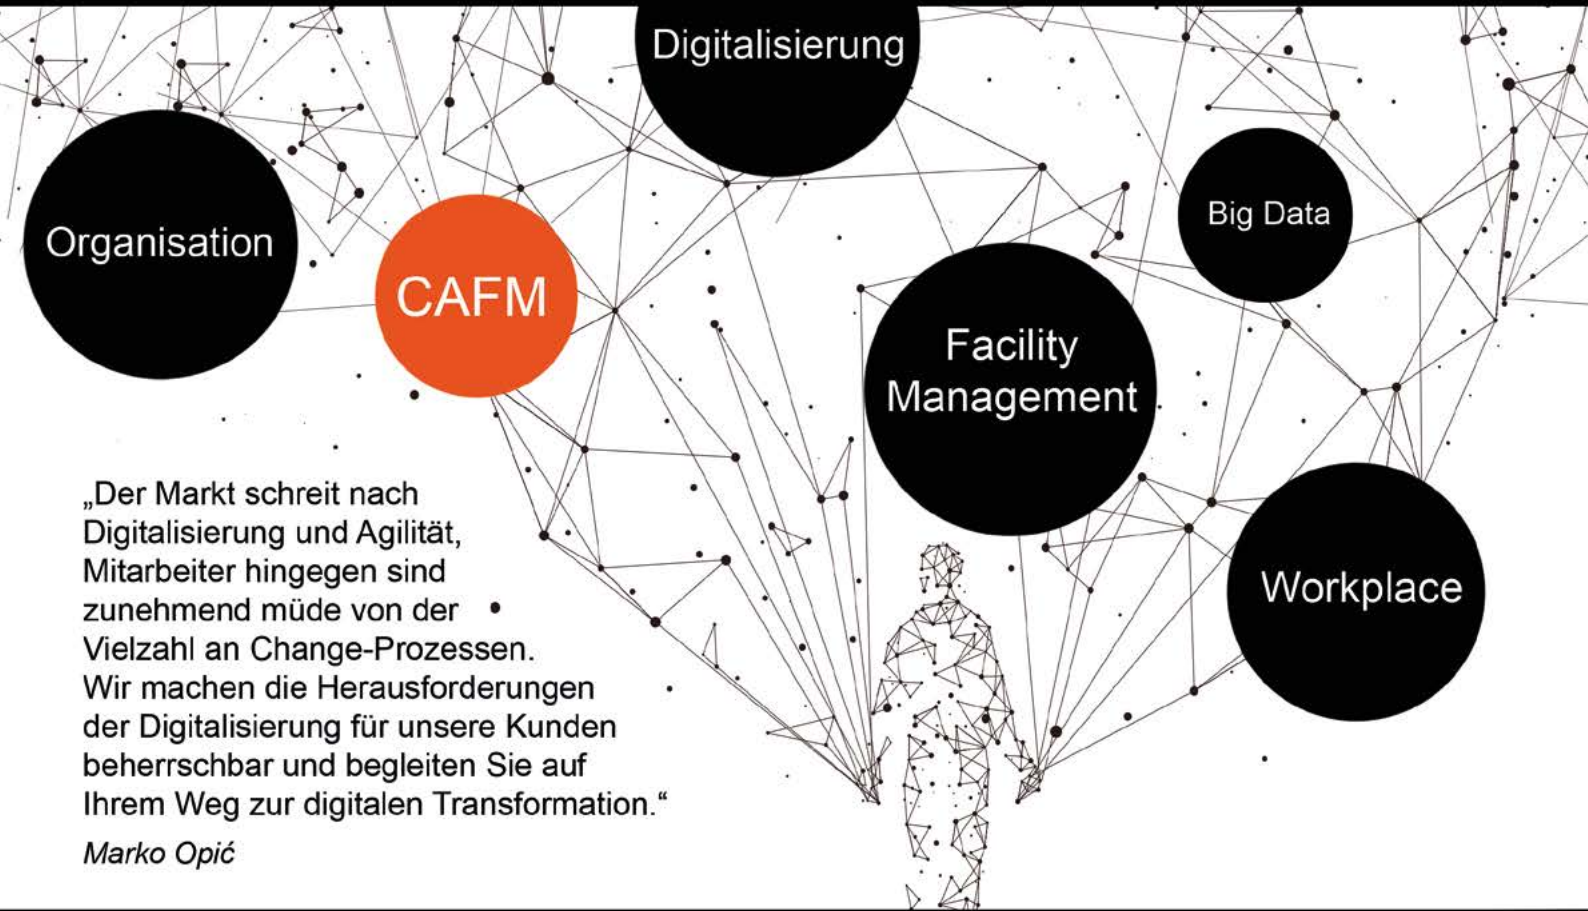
Digitalisierung

Organisation

CAFM

Big Data

Facility Management

Workplace

„Der Markt schreit nach Digitalisierung und Agilität, Mitarbeiter hingegen sind zunehmend müde von der Vielzahl an Change-Prozessen. Wir machen die Herausforderungen der Digitalisierung für unsere Kunden beherrschbar und begleiten Sie auf Ihrem Weg zur digitalen Transformation.“

Marko Opić